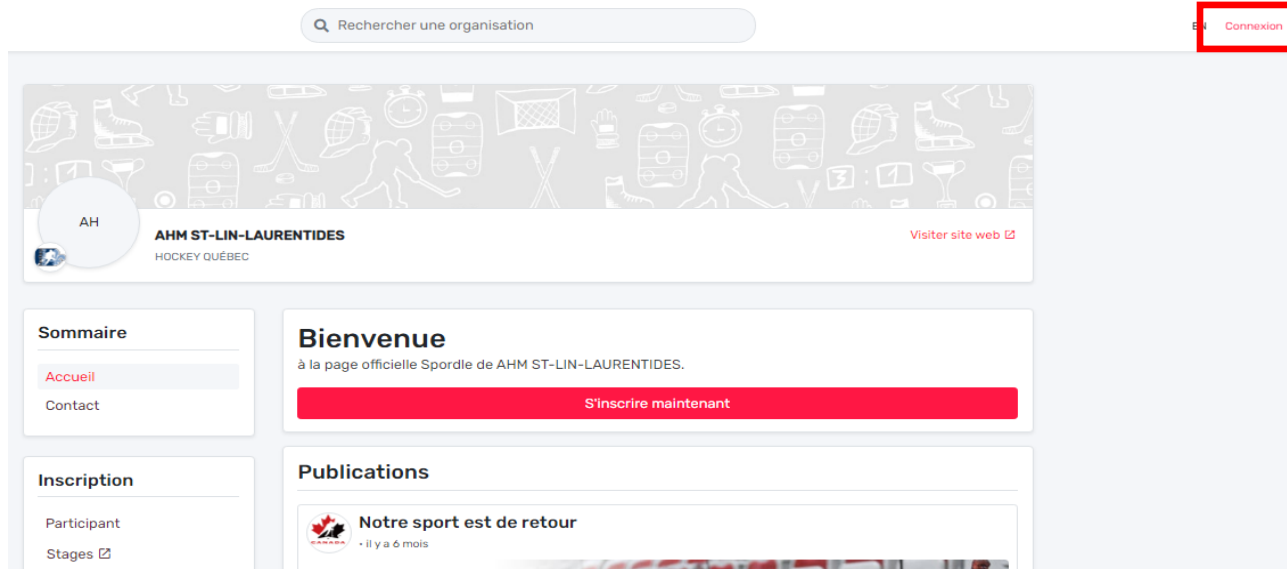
Rechercher une organisation

EN Connexion

AH

AHM ST-LIN-LAURENTIDES
HOCKEY QUÉBEC

Visiter site web

Sommaire

Accueil
Contact

Inscription

Participant
Stages

Bienvenue
à la page officielle Spordle de AHM ST-LIN-LAURENTIDES.

S'inscrire maintenant

Publications

Notre sport est de retour
• il y a 6 mois